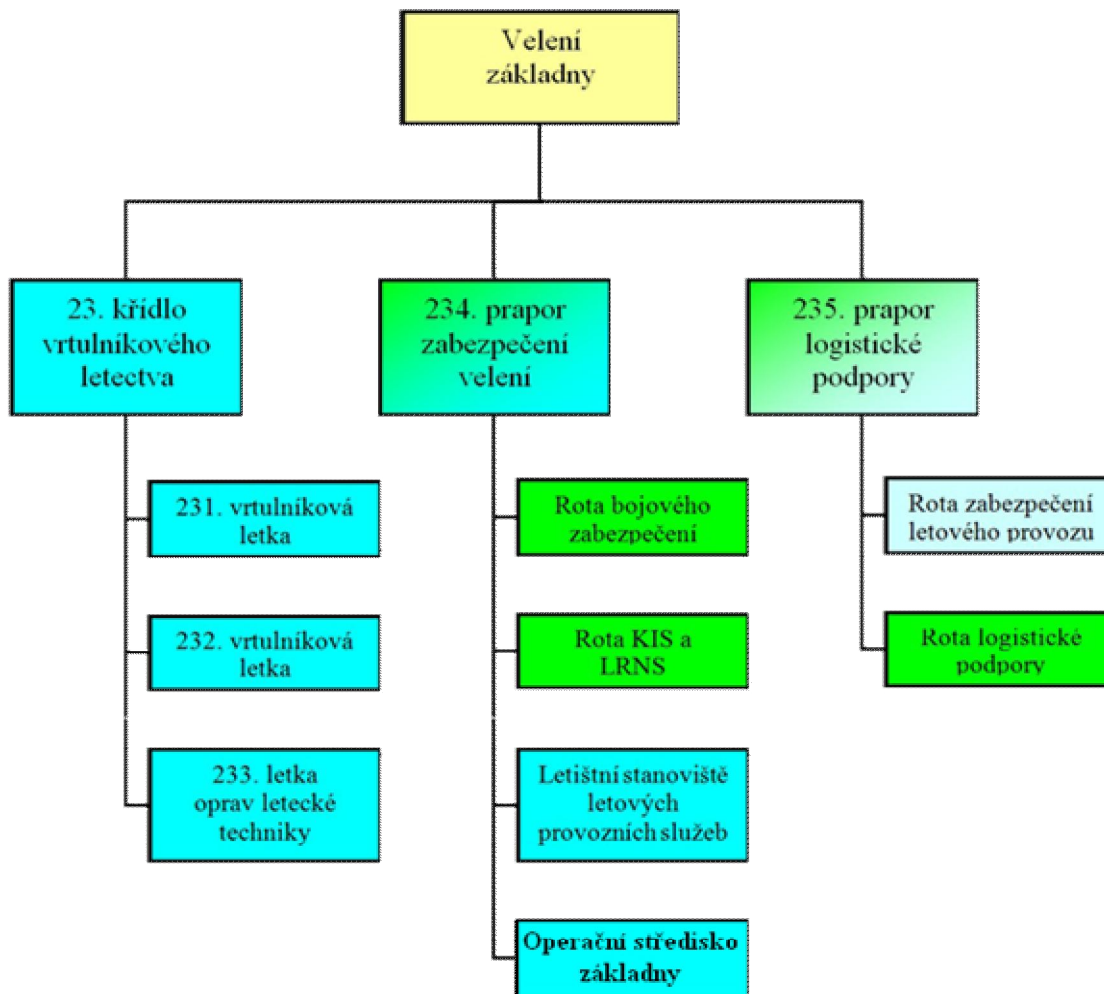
Velení základny

23. křídlo vrtulníkového letectva

231. vrtulníková letka

232. vrtulníková letka

233. letka oprav letecké techniky

234. prapor zabezpečení velení

Rota bojového zabezpečení

Rota KIS a LRNS

Letištní stanoviště letových provozních služeb

Operační středisko základny

235. prapor logistické podpory

Rota zabezpečení letového provozu

Rota logistické podpory